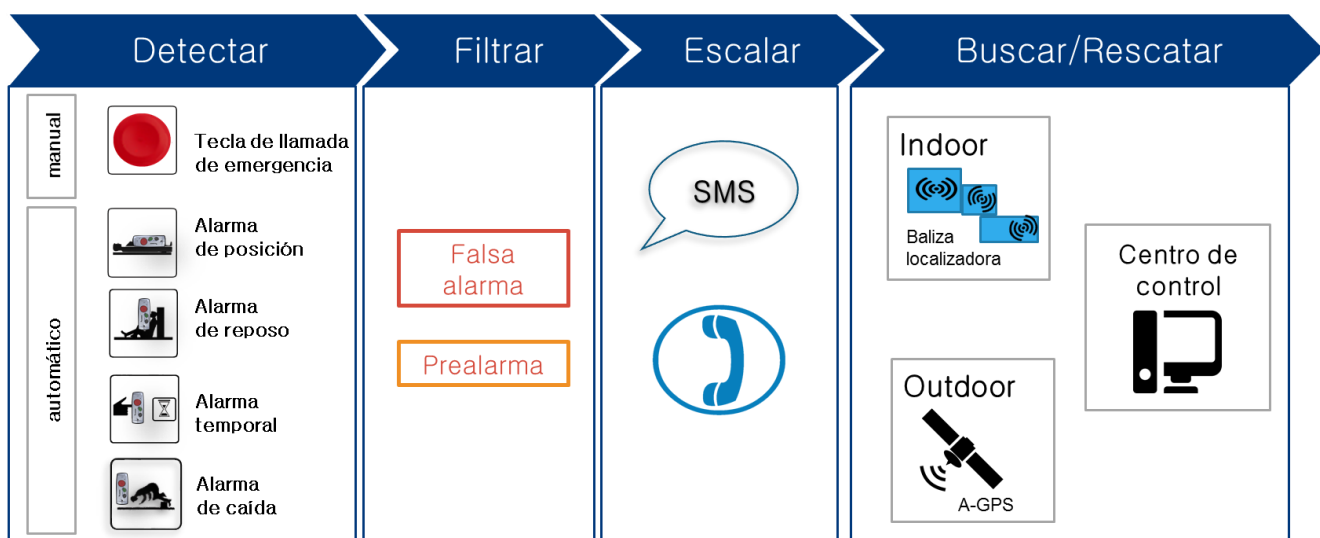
Detectar

Filtrar

Escalar

Buscar/Rescatar

manual

Tecla de llamada de emergencia

automático

Alarma de posición

Alarma de reposo

Alarma temporal

Alarma de caída

Falsa alarma

Prealarma

SMS

Indoor

Baliza localizadora

Outdoor

A-GPS

Centro de control